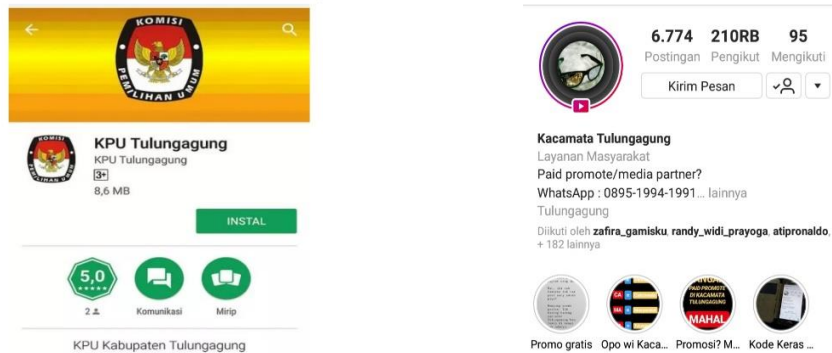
KOMISI
PEMILIHAN UMUM

KPU Tulungagung
KPU Tulungagung
3+
8,6 MB

INSTAL

5,0
2
Komunikasi
Mirip

KPU Kabupaten Tulungagung

6.774 Postingan
210RB Pengikut
95 Mengikuti

Kirim Pesan

Kacamata Tulungagung
Layanan Masyarakat
Paid promote/media partner?
WhatsApp : 0895-1994-1991... lainnya
Tulungagung
Diikuti oleh zafira_gamisku, randy_widi_prayoga, atipronaldo, + 182 lainnya

Promo gratis
Opo wi Kaca...
PAID PROMOTE DI KACAMATA TULUNGAGUNG MAHAL
Promosi? M...
Kode Keras ...